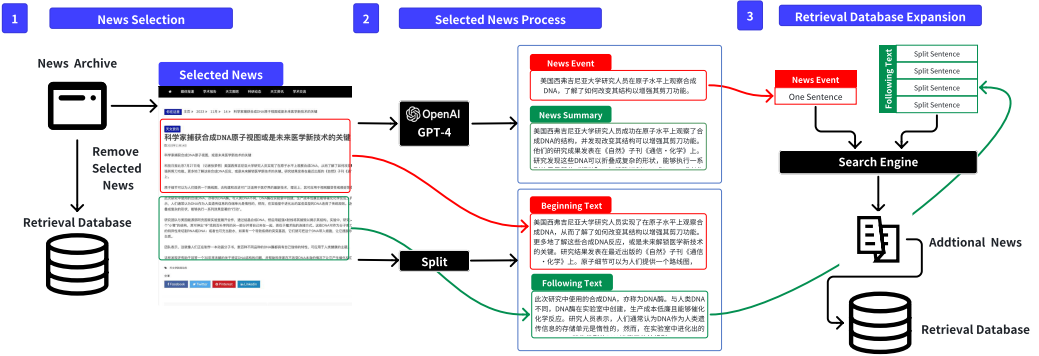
1

News Selection

News Archive

Remove Selected News

Retrieval Database

Selected News

科学家捕获合成DNA原子视图或是未来医学新技术的关键

2

Selected News Process

OpenAI GPT-4

Split

News Event

美国西奥吉尼亚大学研究人员在原子水平上观察合成DNA，了解了如何改变其结构以增强其剪刀功能。

News Summary

美国西奥吉尼亚大学研究人员成功在原子水平上观察了合成DNA的结构，并发现改变其结构可以增强其剪刀功能。他们的研究成果发表在《自然》子刊《通信·化学》上。研究发现这些DNA可以折叠成复杂的形状，能够执行一系列功能

Beginning Text

美国西奥吉尼亚大学研究人员观察合成DNA，从而了解了如何改变其结构以增强其剪刀功能。更多地了解这些合成DNA反应，或是未来解锁医学新技术的关键。研究结果发表在最近出版的《自然》子刊《通信·化学》上，原子视图可以为人们提供一个路线图，

Following Text

此次研究中使用的合成DNA，亦称为DNA酶。与人类DNA不同，DNA酶在实验室中创建，生产成本低廉且能够催化化学反应。研究人员表示，人们通常认为DNA作为人类遗传信息的存储单元是惰性的。然而，在实验室中进化出的

3

Retrieval Database Expansion

News Event

One Sentence

Following Text

Split Sentence

Split Sentence

Split Sentence

Split Sentence

Split Sentence

Search Engine

Addtional News

Retrieval Database